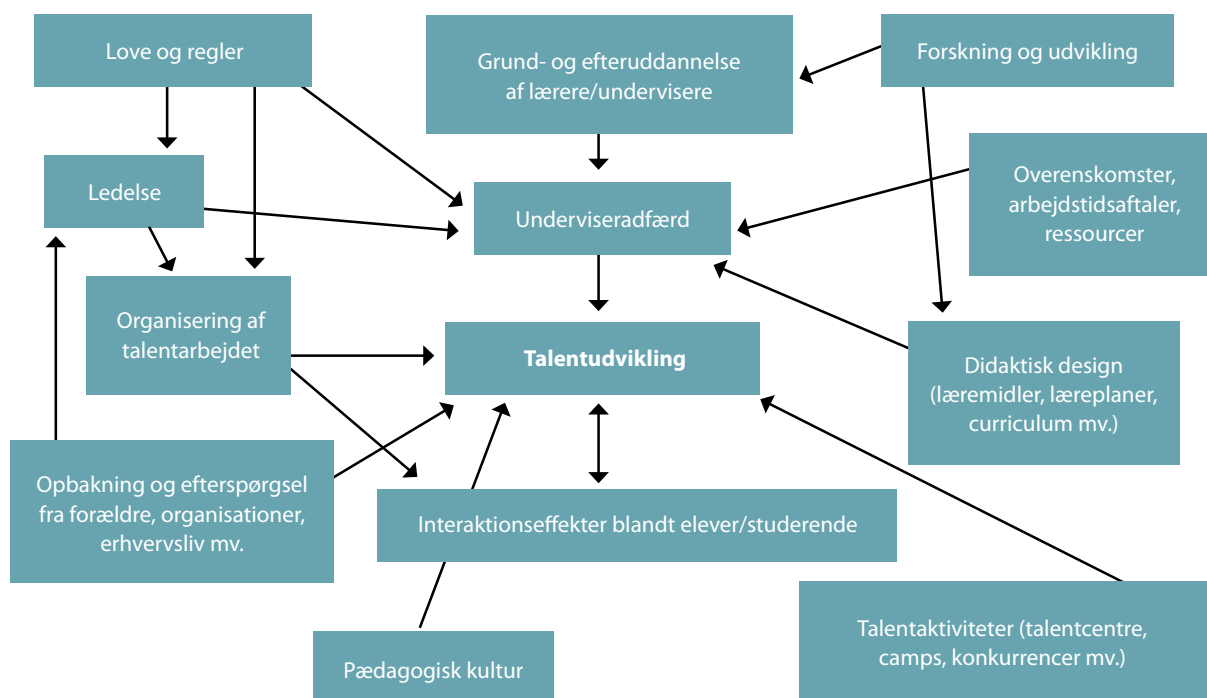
Love og regler

Grund- og efteruddannelse af lærere/undervisere

Forskning og udvikling

Ledelse

Underviseradfærd

Overenskomster, arbejdstidsaftaler, ressourcer

Organisering af talentarbejdet

Talentudvikling

Didaktisk design (læremidler, læreplaner, curriculum mv.)

Opbakning og efterspørgsel fra forældre, organisationer, erhvervsliv mv.

Interaktionseffekter blandt elever/studerende

Talentaktiviteter (talentcentre, camps, konkurrencer mv.)

Pædagogisk kultur